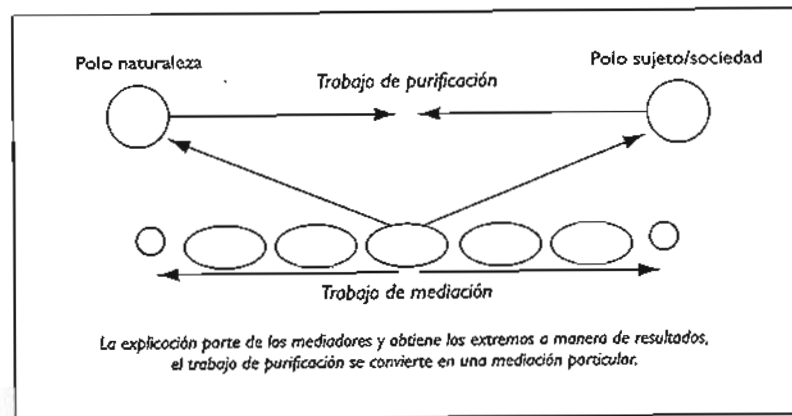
Polo naturaleza

Trabajo de purificación

Polo sujeto/sociedad

Trabajo de mediación

La explicación parte de los mediadores y obtiene los extremos a manera de resultados, el trabajo de purificación se convierte en una mediación particular.